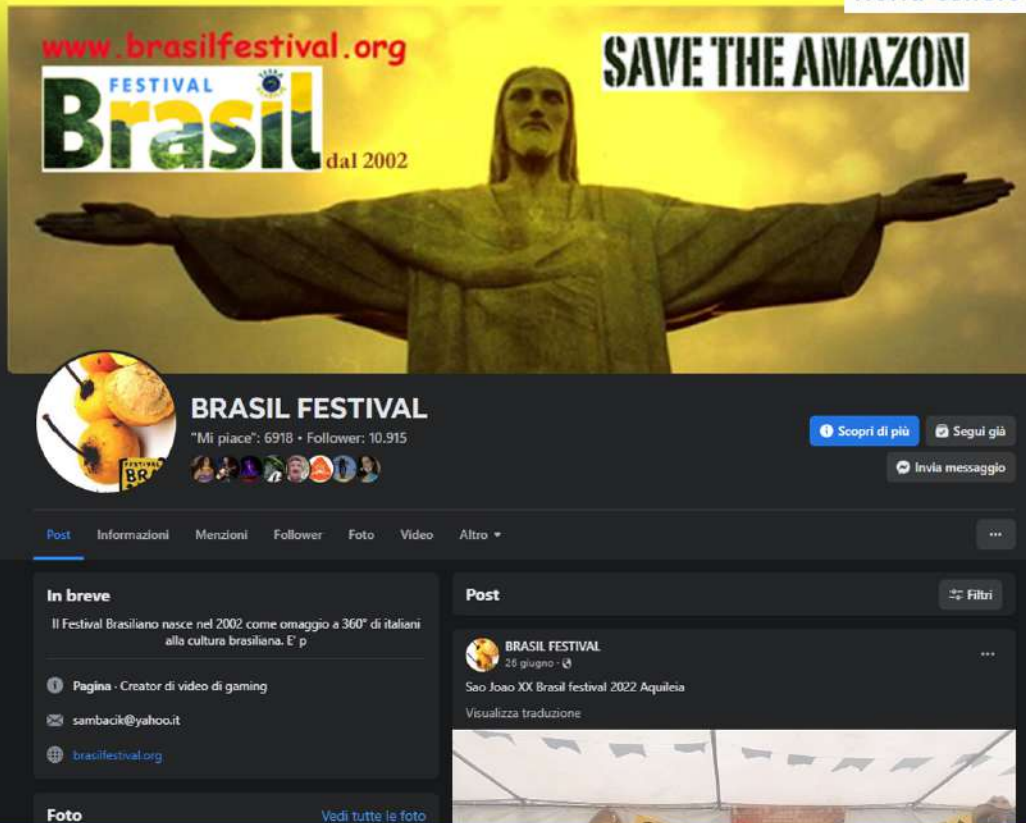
www.brasilfestival.org

FESTIVAL Brasil dal 2002

SAVE THE AMAZON

BRASIL FESTIVAL
"Mi piace": 6918 • Follower: 10.915

Scopri di più
Segui già
Invia messaggio

Post Informazioni Menzioni Follower Foto Video Altro

...

In breve
Il Festival Brasiliano nasce nel 2002 come omaggio a 360° di italiani alla cultura brasiliana. E' p

Pagina · Creator di video di gaming
sambacik@yahoo.it
brasilfestival.org

Foto
Vedi tutte le foto

Post
Filtri

BRASIL FESTIVAL
26 giugno
Sao Joao XX Brasil festival 2022 Aquileia
Visualizza traduzione